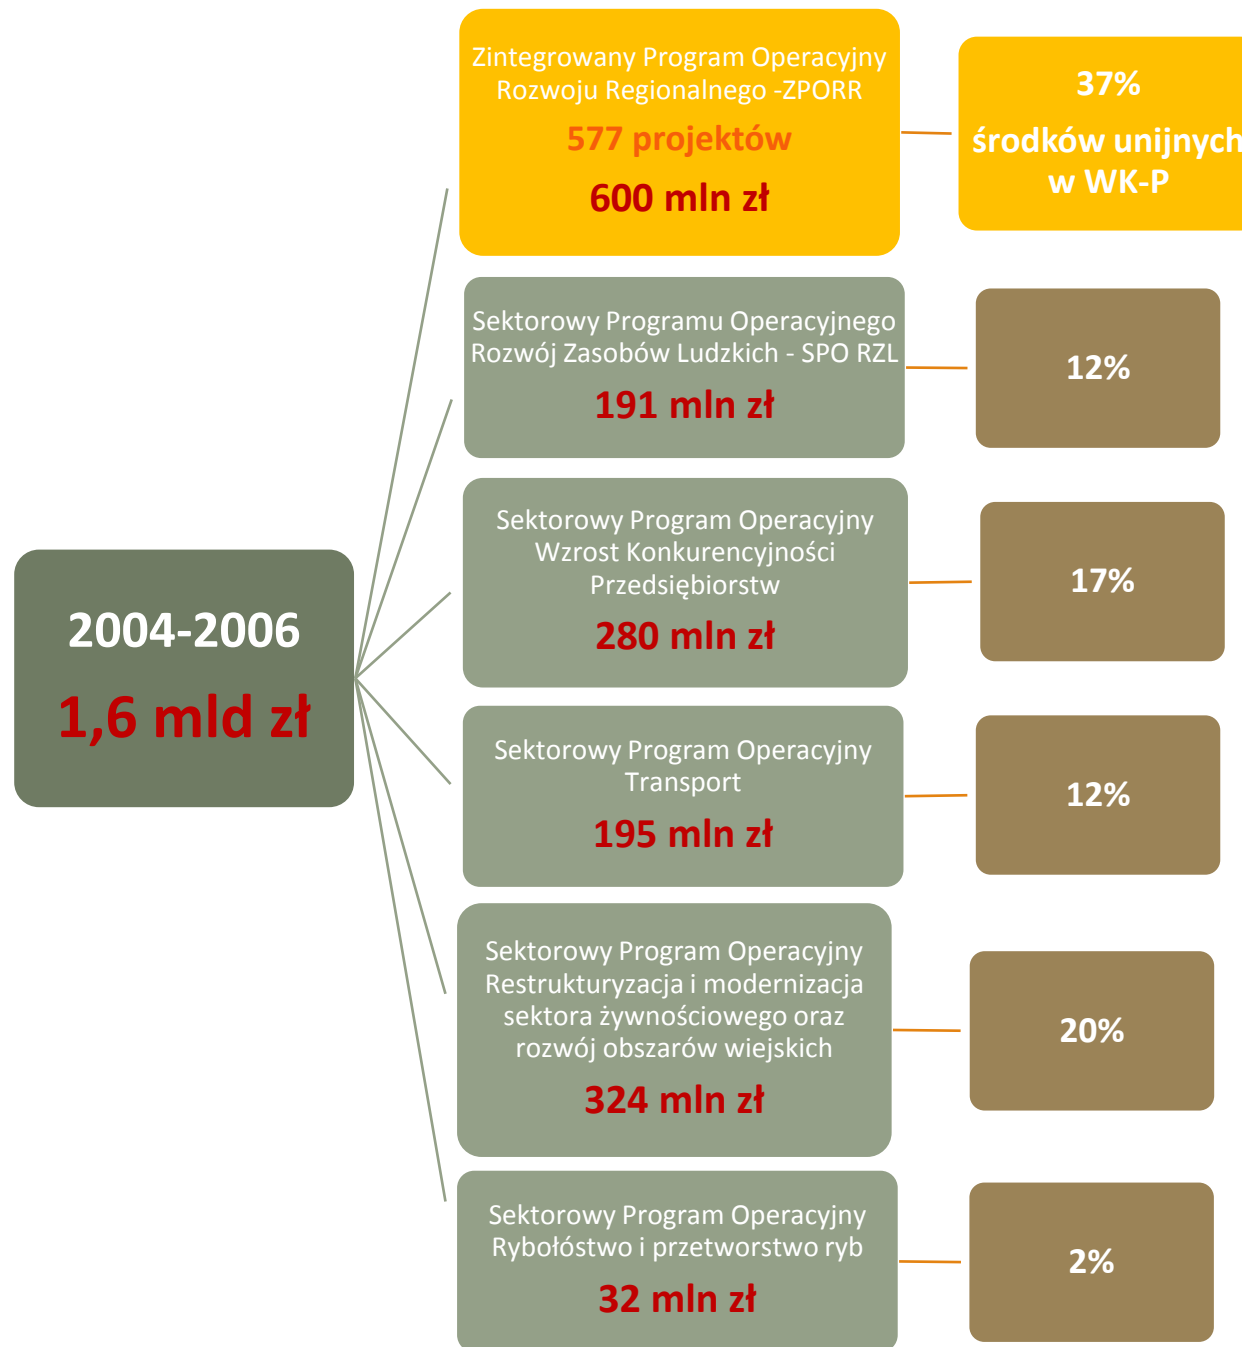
2004-2006

1,6 mld zł

Zintegrowany Program Operacyjny Rozwoju Regionalnego -ZPORR

577 projektów

600 mln zł

37%

środków unijnych w WK-P

Sektorowy Programu Operacyjnego Rozwój Zasobów Ludzkich - SPO RZL

191 mln zł

12%

Sektorowy Program Operacyjny Wzrost Konkurencyjności Przedsiębiorstw

280 mln zł

17%

Sektorowy Program Operacyjny Transport

195 mln zł

12%

Sektorowy Program Operacyjny Restrukturyzacja i modernizacja sektora żywnościowego oraz rozwój obszarów wiejskich

324 mln zł

20%

Sektorowy Program Operacyjny Rybołóstwo i przetworstwo ryb

32 mln zł

2%